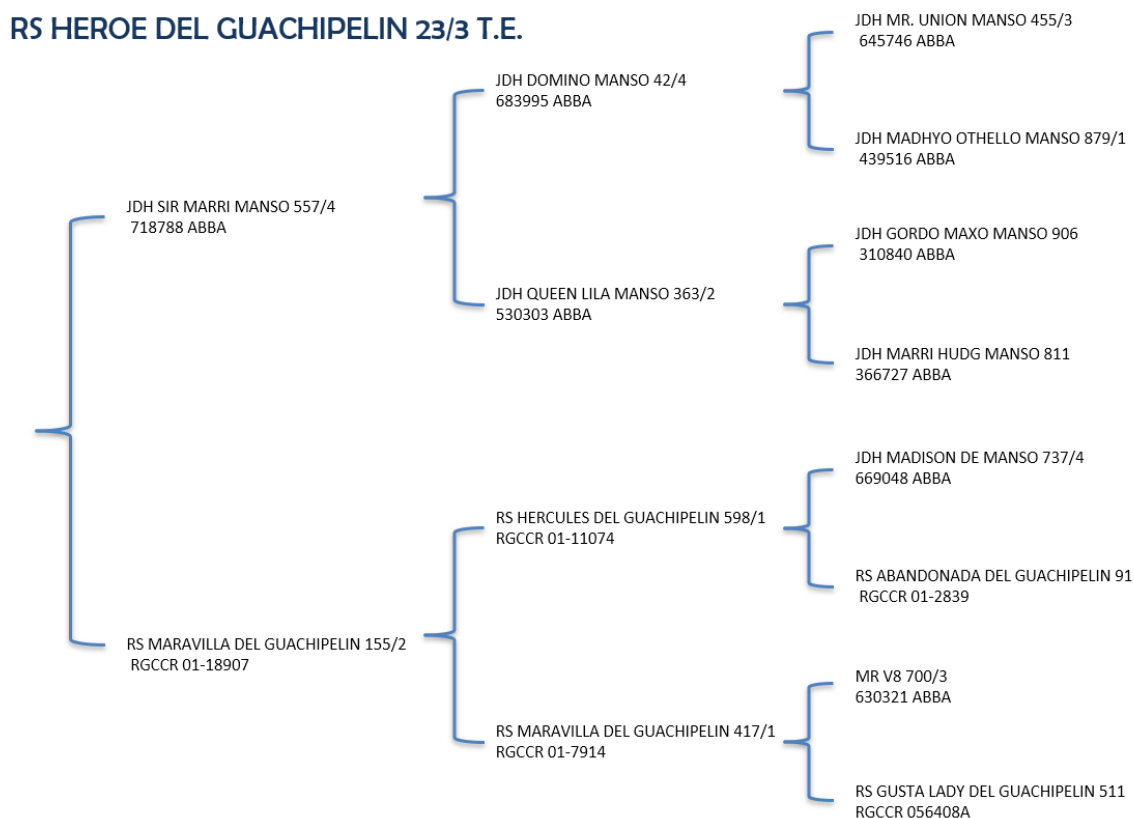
RS HEROE DEL GUACHIPELIN 23/3 T.E.

JDH SIR MARRI MANSO 557/4
718788 ABBA

JDH DOMINO MANSO 42/4
683995 ABBA

JDH MR. UNION MANSO 455/3
645746 ABBA

JDH MADHYO OTHELLO MANSO 879/1
439516 ABBA

JDH QUEEN LILA MANSO 363/2
530303 ABBA

JDH GORDO MAXO MANSO 906
310840 ABBA

JDH MARRI HUDG MANSO 811
366727 ABBA

RS MARAVILLA DEL GUACHIPELIN 155/2
RGCCR 01-18907

RS HERCULES DEL GUACHIPELIN 598/1
RGCCR 01-11074

JDH MADISON DE MANSO 737/4
669048 ABBA

RS ABANDONADA DEL GUACHIPELIN 91
RGCCR 01-2839

RS MARAVILLA DEL GUACHIPELIN 417/1
RGCCR 01-7914

MR V8 700/3
630321 ABBA

RS GUSTA LADY DEL GUACHIPELIN 511
RGCCR 056408A